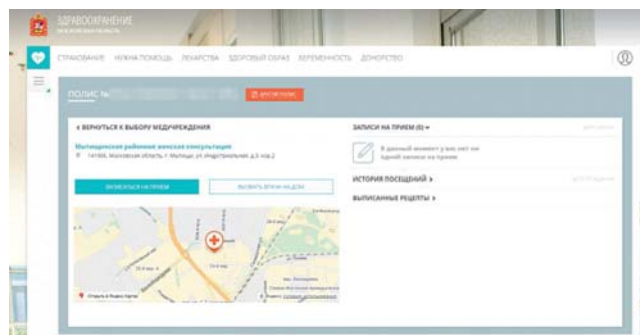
ЗДРАВООХРАНЕНИЕ
МОСКОВСКОЙ ОБЛАСТИ

СТРАХОВАНИЕ НУЖНА ПОМОЩЬ ЛЕКАРСТВА ЗДОРОВЫЙ ОБРАЗ БЕРЕМЕННОСТЬ ДОНОРСТВО

ПОЛИС №

ДРУГОЙ ПОЛИС

‹ ВЕРНУТЬСЯ К ВЫБОРУ МЕДУЧРЕЖДЕНИЯ

Мытищинская районная женская консультация
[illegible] Московская область, г. Мытищи, ул. Индустриальная, д.3 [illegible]

ЗАПИСАТЬСЯ НА ПРИЕМ

ВЫЗВАТЬ ВРАЧА НА ДОМ

ЗАПИСИ НА ПРИЕМ (0)

В данный момент у вас нет ни одной записи на прием

ИСТОРИЯ ПОСЕЩЕНИЙ ›

ВЫПИСАННЫЕ РЕЦЕПТЫ ›

Открыть в Яндекс.Картах